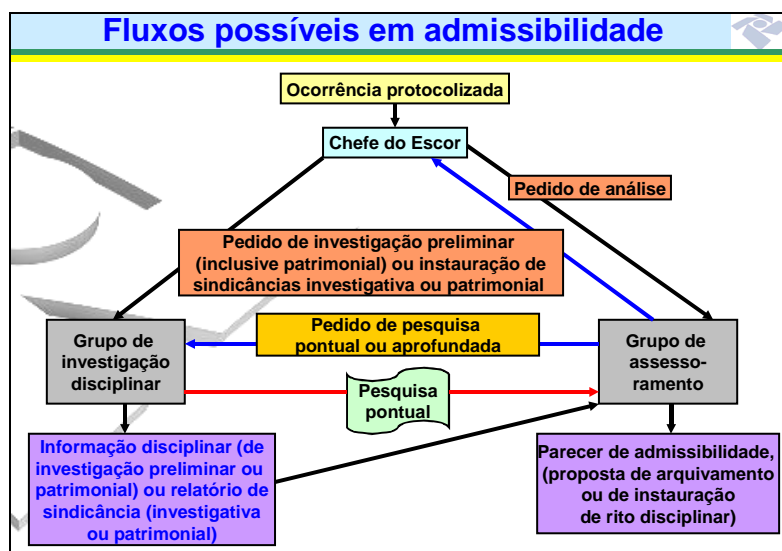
Fluxos possíveis em admissibilidade

Ocorrência protocolizada

Chefe do Escor

Pedido de análise

Pedido de investigação preliminar (inclusive patrimonial) ou instauração de sindicâncias investigativa ou patrimonial

Grupo de investigação disciplinar

Pedido de pesquisa pontual ou aprofundada

Grupo de assessoramento

Pesquisa pontual

Informação disciplinar (de investigação preliminar ou patrimonial) ou relatório de sindicância (investigativa ou patrimonial)

Parecer de admissibilidade, (proposta de arquivamento ou de instauração de rito disciplinar)